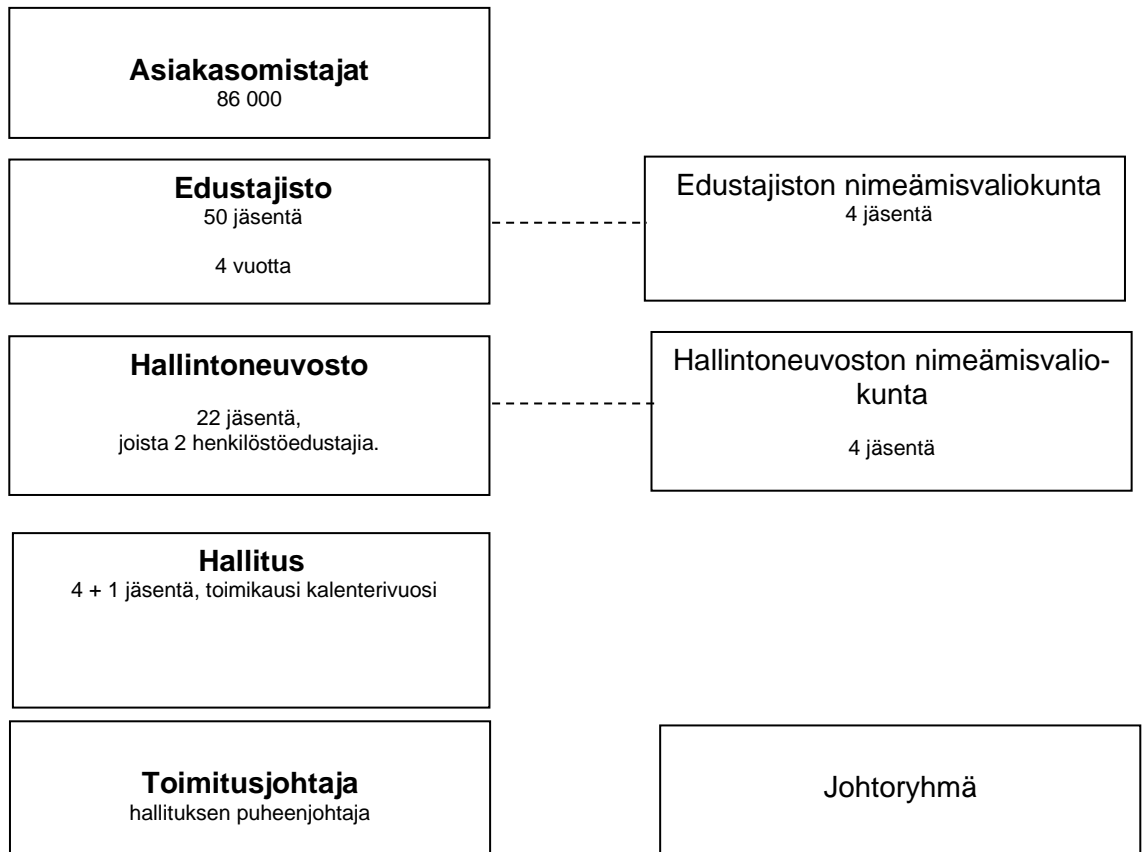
Asiakasomistajat
86 000

Edustajisto
50 jäsentä

4 vuotta

Edustajiston nimeämisvaliokunta
4 jäsentä

Hallintoneuvosto

22 jäsentä,
joista 2 henkilöstöedustajia.

Hallintoneuvoston nimeämisvaliokunta

4 jäsentä

Hallitus
4 + 1 jäsentä, toimikausi kalenterivuosi

Toimitusjohtaja
hallituksen puheenjohtaja

Johtoryhmä